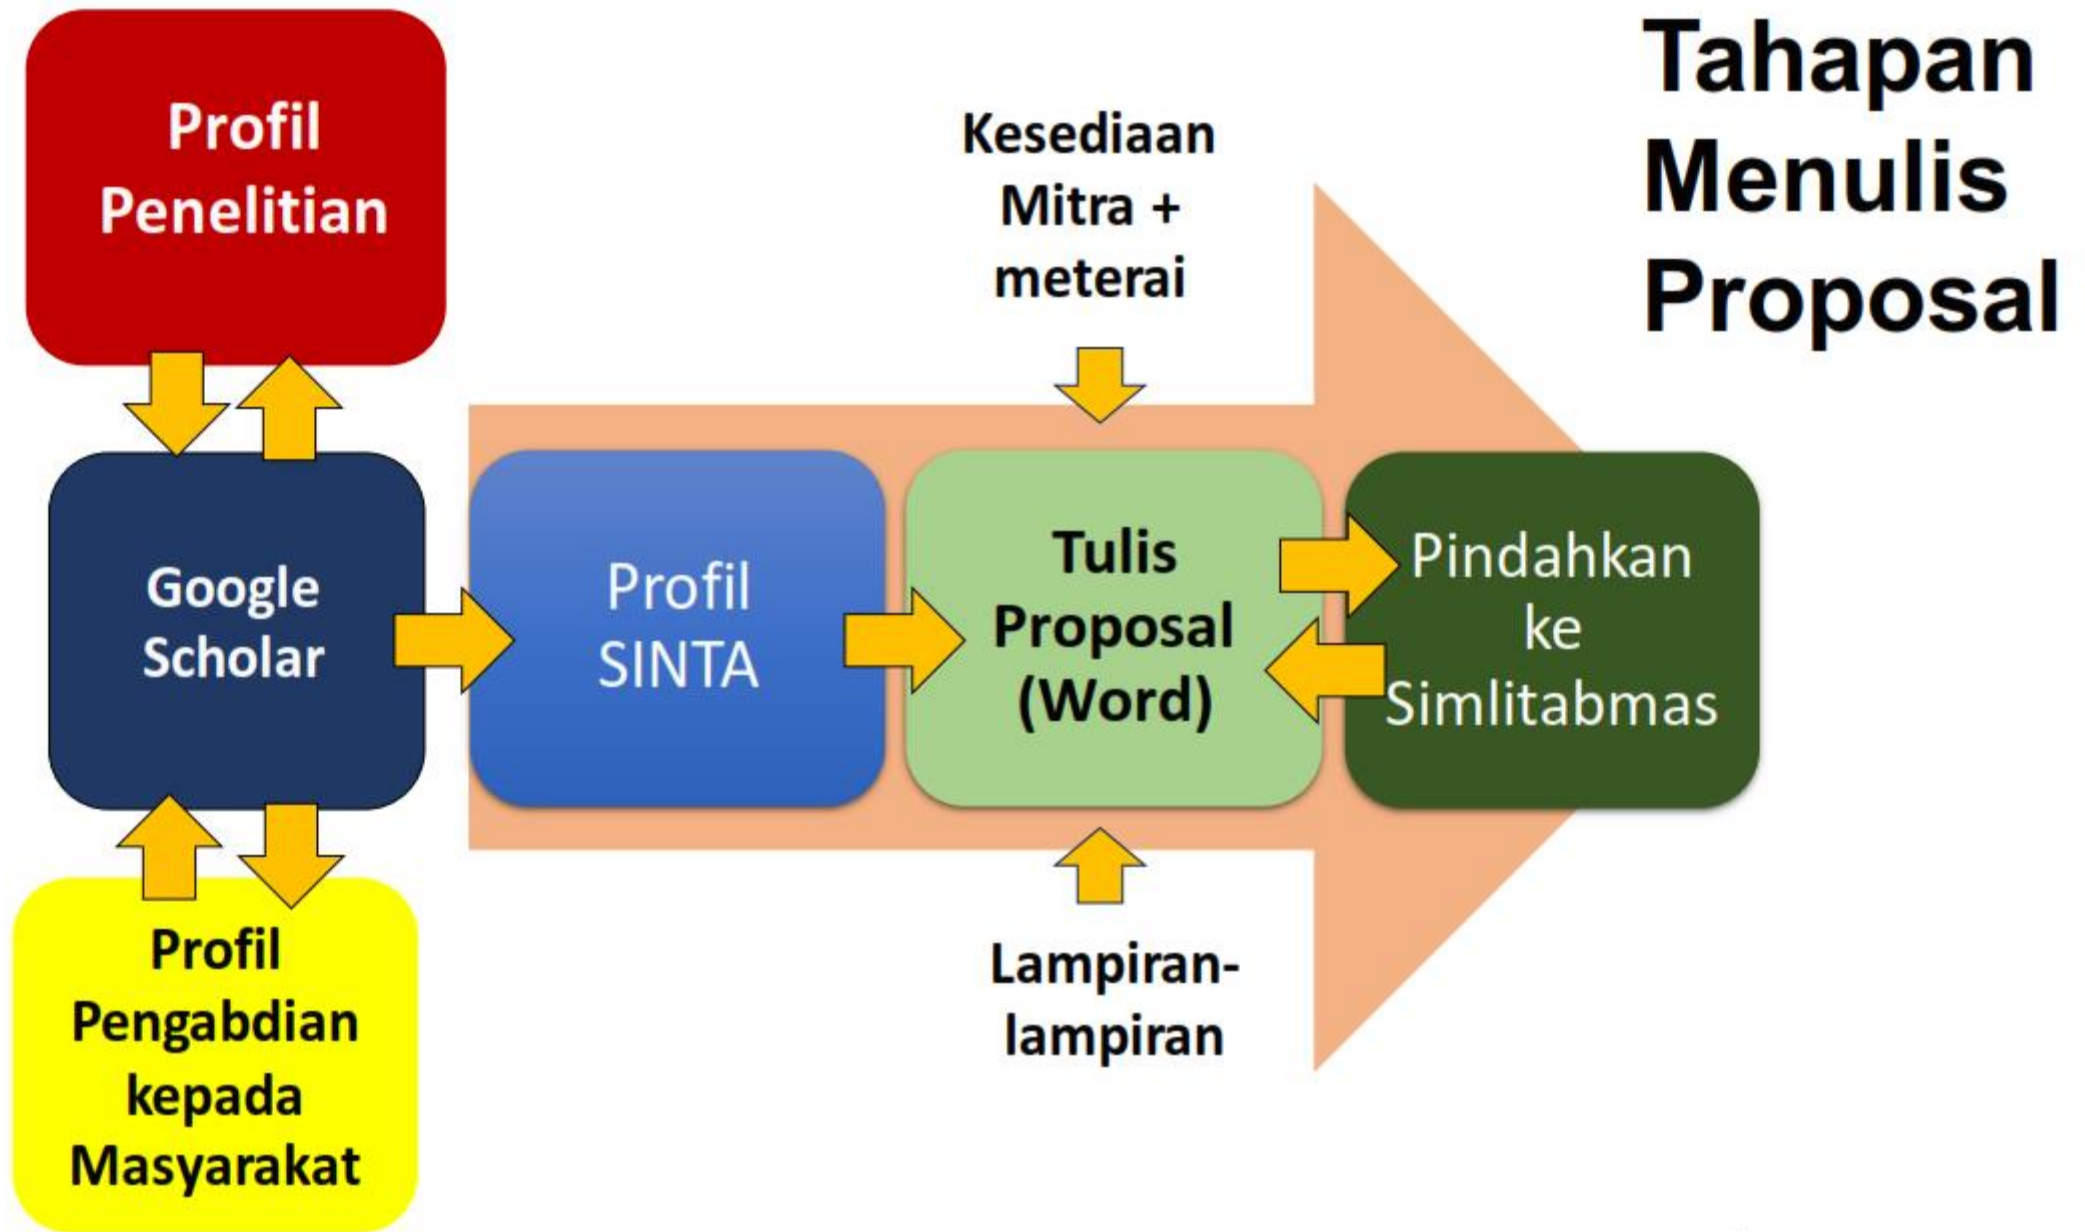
Tahapan Menulis Proposal

Profil Penelitian

Google Scholar

Profil Pengabdian kepada Masyarakat

Profil SINTA

Kesediaan Mitra + meterai

Tulis Proposal (Word)

Lampiran-lampiran

Pindahkan ke Simlitabmas